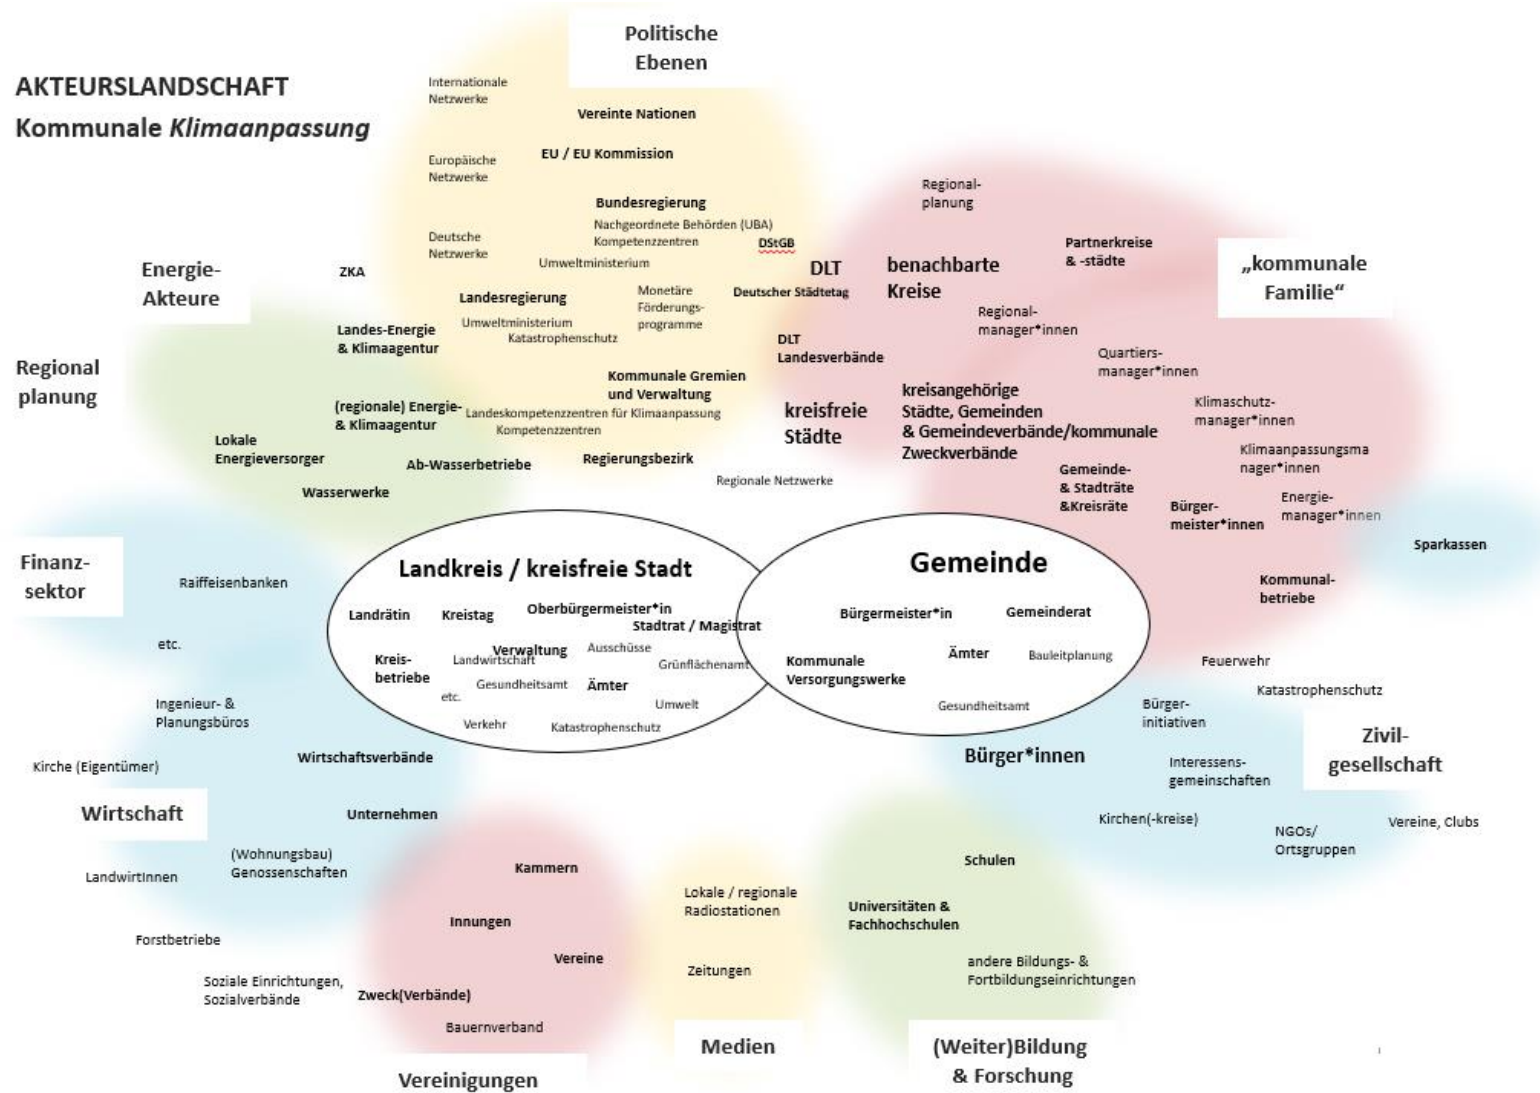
AKTEURSLANDSCHAFT
Kommunale *Klimaanpassung*

Politische Ebenen

Internationale Netzwerke

Vereinte Nationen

Europäische Netzwerke

EU / EU Kommission

Bundesregierung

Nachgeordnete Behörden (UBA)
Kompetenzzentren

Deutsche Netzwerke

DStGB

Umweltministerium

ZKA

Landesregierung

Monetäre Förderungs-programme

Deutscher Städtetag

DLT

Umweltministerium
Katastrophenschutz

Energie-Akteure

Landes-Energie & Klimaagentur

Regional planung

Kommunale Gremien und Verwaltung

(regionale) Energie- & Klimaagentur

Landeskompetenzzentren für Klimaanpassung
Kompetenzzentren

Lokale Energieversorger

Ab-Wasserbetriebe

Regierungsbezirk

Wasserwerke

Regionale Netzwerke

Regional-planung

benachbarte Kreise

Partnerkreise & -städte

„kommunale Familie“

Regional-manager*innen

DLT Landesverbände

Quartiers-manager*innen

kreisfreie Städte

kreisangehörige Städte, Gemeinden & Gemeindeverbände/kommunale Zweckverbände

Klimaschutz-manager*innen

Klimaanpassungsmanager*innen

Gemeinde- & Stadträte &Kreisräte

Energie-manager*innen

Bürger-meister*innen

Sparkassen

Finanz-sektor

Raiffeisenbanken

Landkreis / kreisfreie Stadt

Landrätin

Kreistag

Oberbürgermeister*in
Stadtrat / Magistrat

Verwaltung

Ausschüsse

Kreis-betriebe

Landwirtschaft

Grünflächenamt

Gesundheitsamt

Ämter

etc.

Umwelt

Verkehr

Katastrophenschutz

Gemeinde

Bürgermeister*in

Gemeinderat

Ämter

Kommunale Versorgungswerke

Bauleitplanung

Gesundheitsamt

Kommunal-betriebe

etc.

Feuerwehr

Katastrophenschutz

Ingenieur- & Planungsbüros

Bürger-initiativen

Zivil-gesellschaft

Wirtschaftsverbände

Bürger*innen

Interessens-gemeinschaften

Kirche (Eigentümer)

Wirtschaft

Unternehmen

Kirchen(-kreise)

NGOs/ Ortsgruppen

Vereine, Clubs

(Wohnungsbau) Genossenschaften

LandwirtInnen

Kammern

Schulen

Lokale / regionale Radiostationen

Universitäten & Fachhochschulen

Innungen

Forstbetriebe

Vereine

Zeitungen

andere Bildungs- & Fortbildungseinrichtungen

Soziale Einrichtungen, Sozialverbände

Zweck(Verbände)

Bauernverband

Medien

(Weiter)Bildung & Forschung

Vereinigungen